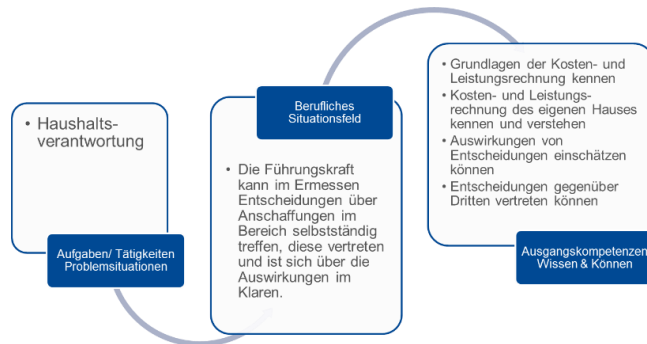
• Haushalts-verantwortung

Aufgaben/ Tätigkeiten Problemsituationen

Berufliches Situationsfeld

• Die Führungskraft kann im Ermessen über Entscheidungen über Anschaffungen im Bereich selbstständig treffen, diese vertreten und ist sich über die Auswirkungen im Klaren.

• Grundlagen der Kosten- und Leistungsrechnung kennen
• Kosten- und Leistungs-rechnung des eigenen Hauses kennen und verstehen
• Auswirkungen von Entscheidungen einschätzen können
• Entscheidungen gegenüber Dritten vertreten können

Ausgangskompetenzen Wissen & Können